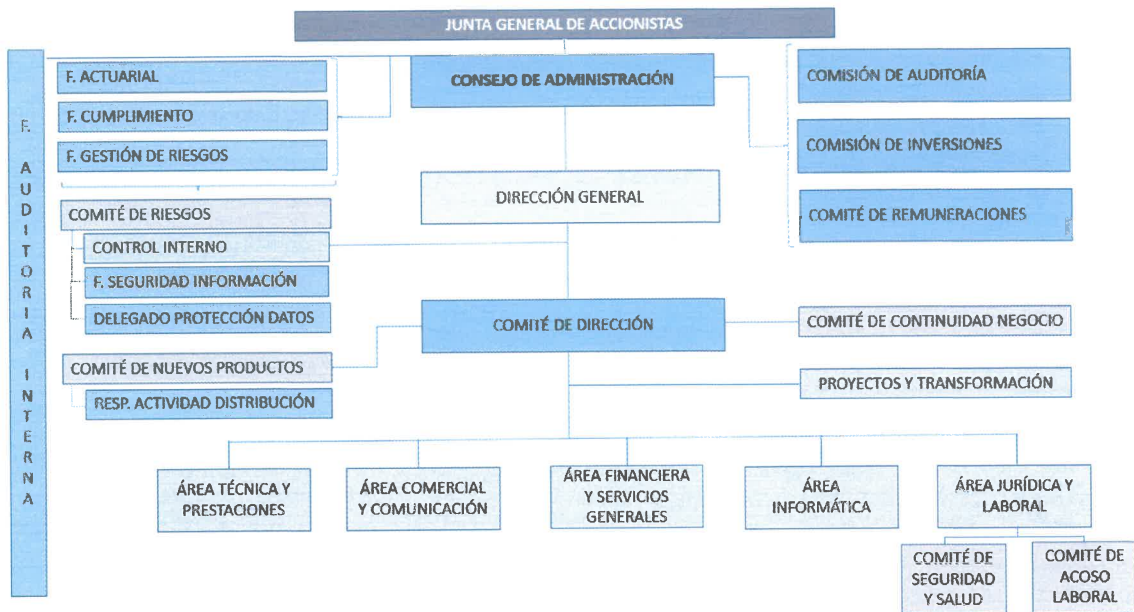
JUNTA GENERAL DE ACCIONISTAS

F. AUDITORIA INTERNA

F. ACTUARIAL

F. CUMPLIMIENTO

F. GESTIÓN DE RIESGOS

CONSEJO DE ADMINISTRACIÓN

COMISIÓN DE AUDITORÍA

COMISIÓN DE INVERSIONES

COMITÉ DE REMUNERACIONES

DIRECCIÓN GENERAL

COMITÉ DE RIESGOS

CONTROL INTERNO

F. SEGURIDAD INFORMACIÓN

DELEGADO PROTECCIÓN DATOS

COMITÉ DE DIRECCIÓN

COMITÉ DE CONTINUIDAD NEGOCIO

COMITÉ DE NUEVOS PRODUCTOS

RESP. ACTIVIDAD DISTRIBUCIÓN

PROYECTOS Y TRANSFORMACIÓN

ÁREA TÉCNICA Y PRESTACIONES

ÁREA COMERCIAL Y COMUNICACIÓN

ÁREA FINANCIERA Y SERVICIOS GENERALES

ÁREA INFORMÁTICA

ÁREA JURÍDICA Y LABORAL

COMITÉ DE SEGURIDAD Y SALUD

COMITÉ DE ACOSO LABORAL